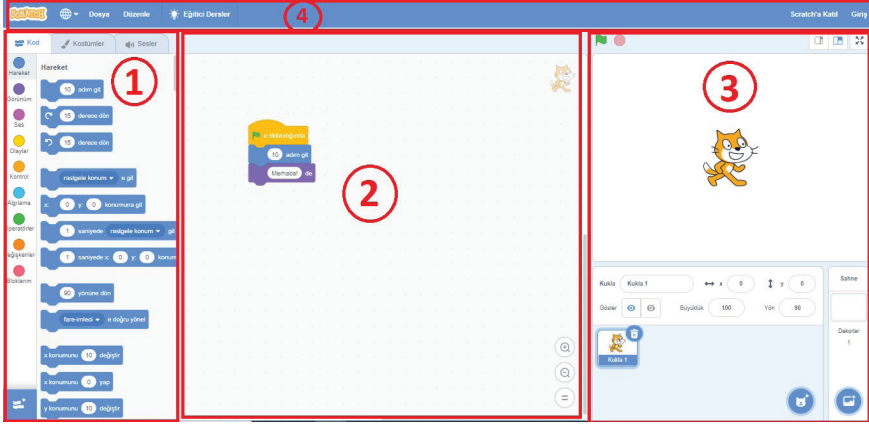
SCRATCH Dosya Düzenle Eğitici Dersler
4
Scratch'a Katıl Giriş

Kod Kostümler Sesler

1

Hareket
Görünüm
Ses
Olaylar
Kontrol
Algılama
Operatörler
Değişkenler
Bloklarım

Hareket
10 adım git
15 derece dön
15 derece dön
rastgele konum e git
x: 0 y: 0 konumuna git
1 saniyede rastgele konum git
1 saniyede x: 0 y: 0 konum
90 yönüne dön
fare-imleci e doğru yönel
x konumunu 10 değiştir
x konumunu 0 yap
y konumunu 10 değiştir

tıklandığında
10 adım git
Merhaba! de

2

3

Kukla Kukla 1 x 0 y 0
Göster Büyüklük 100 Yön 90
Kukla 1

Sahne
Dekorlar
1